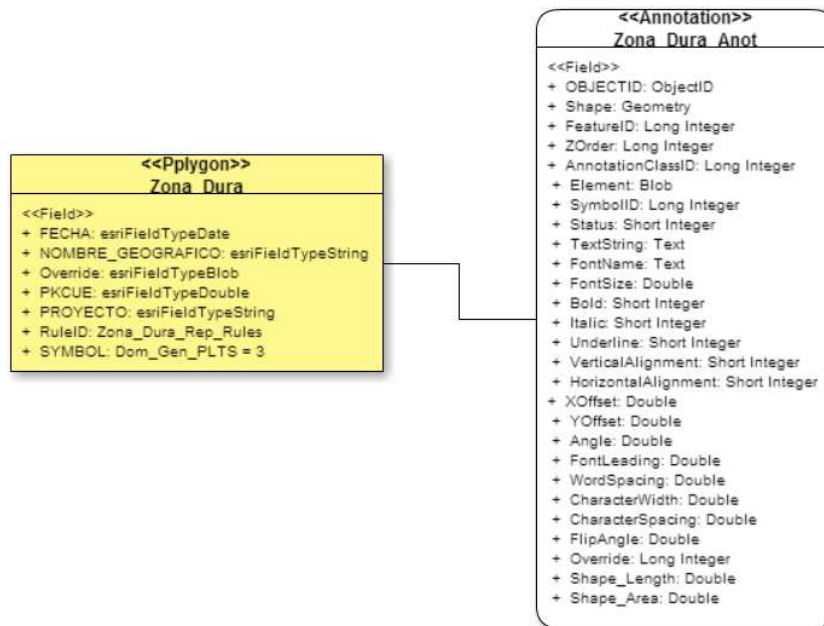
<<Pplygon>>
Zona_Dura

<<Field>>
+ FECHA: esriFieldTypeDate
+ NOMBRE_GEOGRAFICO: esriFieldTypeString
+ Override: esriFieldTypeBlob
+ PKCUE: esriFieldTypeDouble
+ PROYECTO: esriFieldTypeString
+ RuleID: Zona_Dura_Rep_Rules
+ SYMBOL: Dom_Gen_PLTS = 3

<<Annotation>>
Zona_Dura_Anot

<<Field>>
+ OBJECTID: ObjectID
+ Shape: Geometry
+ FeatureID: Long Integer
+ ZOrder: Long Integer
+ AnnotationClassID: Long Integer
+ Element: Blob
+ SymbolID: Long Integer
+ Status: Short Integer
+ TextString: Text
+ FontName: Text
+ FontSize: Double
+ Bold: Short Integer
+ Italic: Short Integer
+ Underline: Short Integer
+ VerticalAlignment: Short Integer
+ HorizontalAlignment: Short Integer
+ XOffset: Double
+ YOffset: Double
+ Angle: Double
+ FontLeading: Double
+ WordSpacing: Double
+ CharacterWidth: Double
+ CharacterSpacing: Double
+ FlipAngle: Double
+ Override: Long Integer
+ Shape_Length: Double
+ Shape_Area: Double